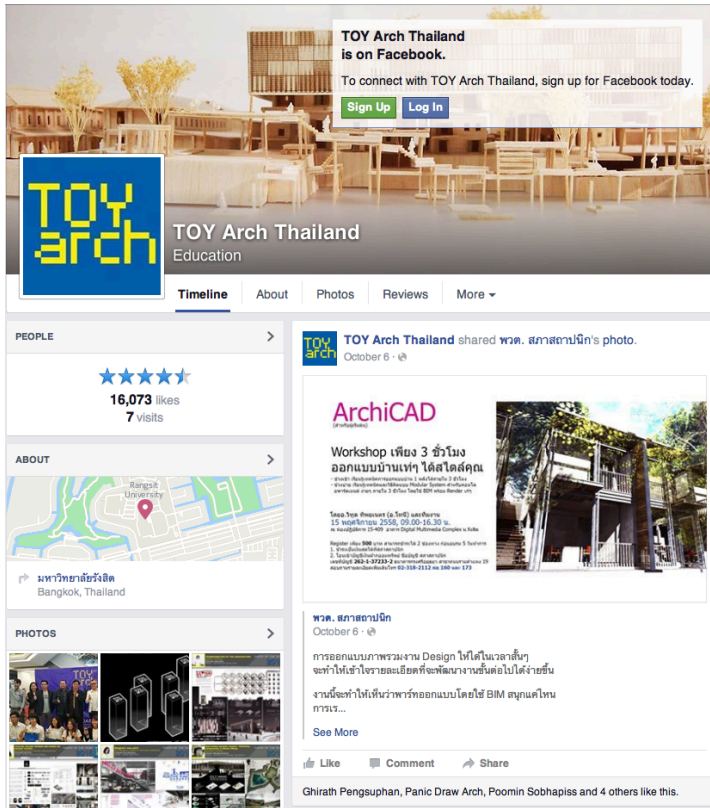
TOY Arch Thailand is on Facebook.

To connect with TOY Arch Thailand, sign up for Facebook today.

Sign Up Log In

TOY arch

TOY Arch Thailand
Education

Timeline About Photos Reviews More

PEOPLE

16,073 likes
7 visits

ABOUT

Rangsit University

มหาวิทยาลัยรังสิต
Bangkok, Thailand

PHOTOS

TOY Arch Thailand shared พวต. สภาสถาปนิก's photo.
October 6 ·

ArchiCAD

Workshop เพียง 3 ชั่วโมง
ออกแบบบ้านเท่ๆ ได้สไตล์คุณ

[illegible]

15 พฤศจิกายน 2558, 09.00-16.30 น.

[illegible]

พวต. สภาสถาปนิก
October 6 ·

การออกแบบภาพรวมงาน Design ให้ได้ในเวลาสั้นๆ
จะทำให้เข้าใจรายละเอียดที่จะพัฒนางานขั้นต่อไปได้ง่ายขึ้น

งานนี้จะทำให้เห็นว่าพาร์ทออกแบบโดยใช้ BIM สนุกแค่ไหน
การเร...

See More

Like Comment Share

Ghirath Pengsuphan, Panic Draw Arch, Poomin Sobhapiss and 4 others like this.